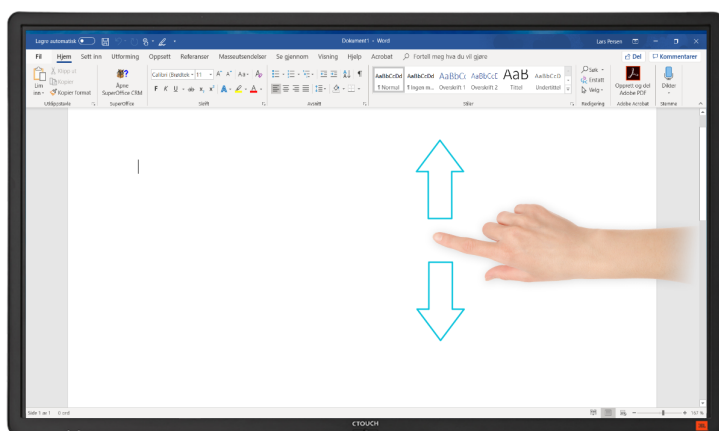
Lagre automatisk Dokument1 - Word Lars Persen

Fil Hjem Sett inn Utforming Oppsett Referanser Masseutsendelser Se gjennom Visning Hjelp Acrobat Fortell meg hva du vil gjøre Del Kommentarer

Lim inn Klipp ut Kopier Kopier format Utklippstavle
Åpne SuperOffice CRM SuperOffice
Calibri (Brødtek 11 F K U Skrift
Avsnitt
AaBbCcDd ¶ Normal AaBbCcDd ¶ Ingen m... AaBbCc Overskrift 1 AaBbCcC Overskrift 2 AaB Tittel AaBbCcD Undertittel Stiler
Søk Erstatt Velg Redigering
Opprett og del Adobe PDF Adobe Acrobat
Dikter Stemme

Side 1 av 1 0 ord 167 %

CTOUCH